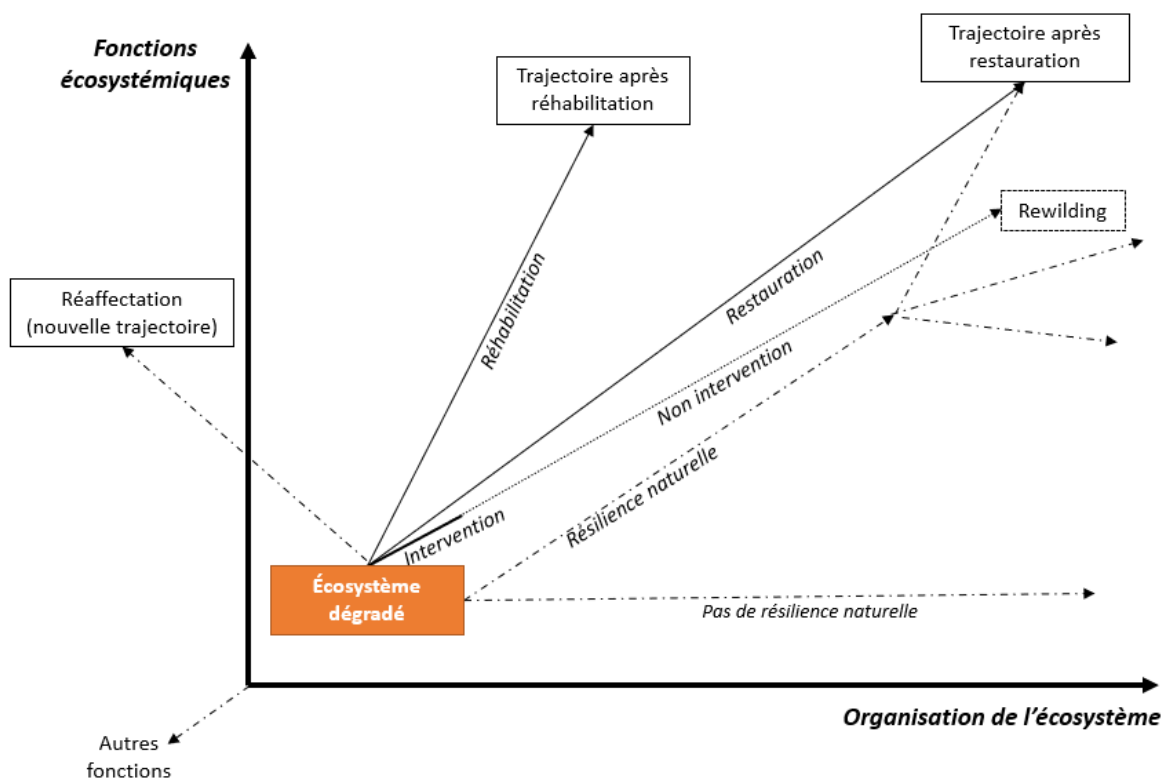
Fonctions écosystémiques

Trajectoire après réhabilitation

Trajectoire après restauration

Rewilding

Réaffectation (nouvelle trajectoire)

Réhabilitation

Restauration

Non intervention

Intervention

Résilience naturelle

Écosystème dégradé

Pas de résilience naturelle

Organisation de l'écosystème

Autres fonctions